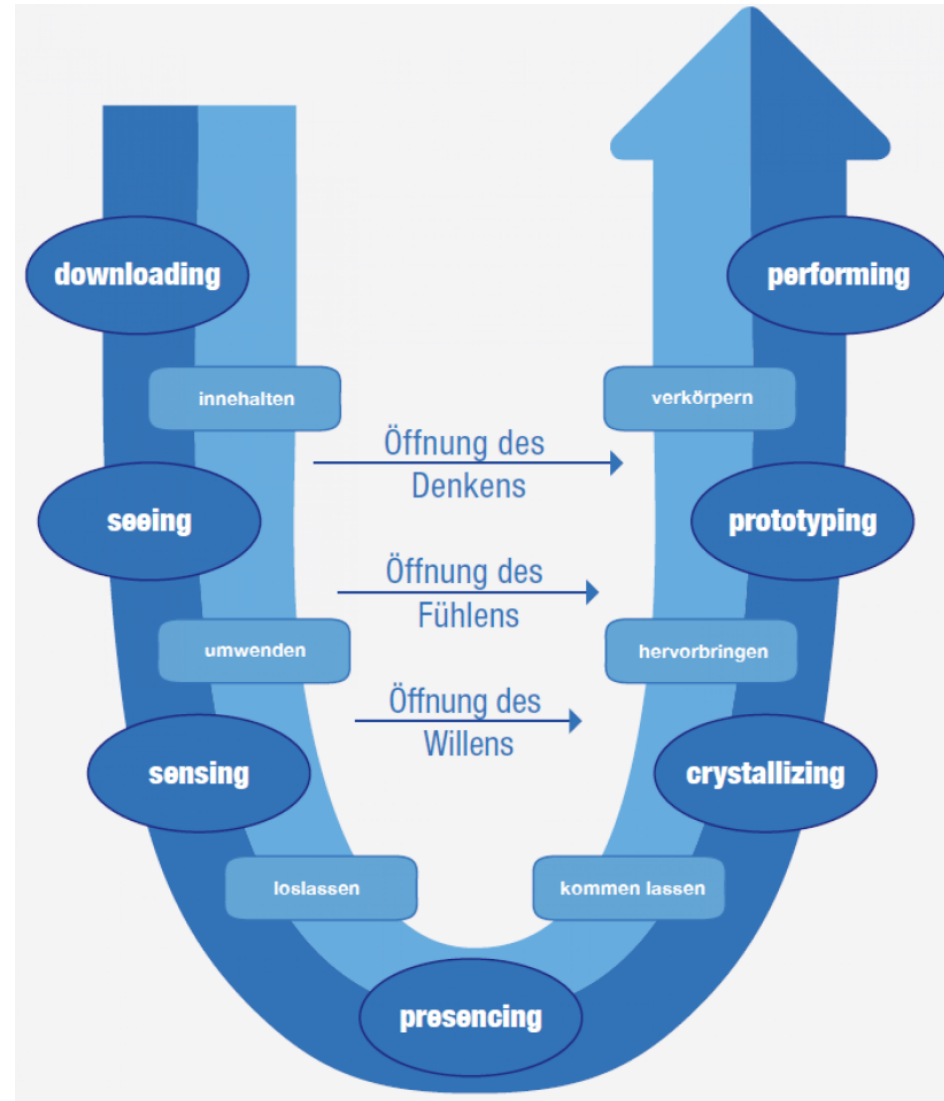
downloading

performing

innehalten

verkörpern

Öffnung des Denkens

seeing

prototyping

Öffnung des Fühlens

umwenden

hervorbringen

Öffnung des Willens

sensing

crystallizing

loslassen

kommen lassen

presencing